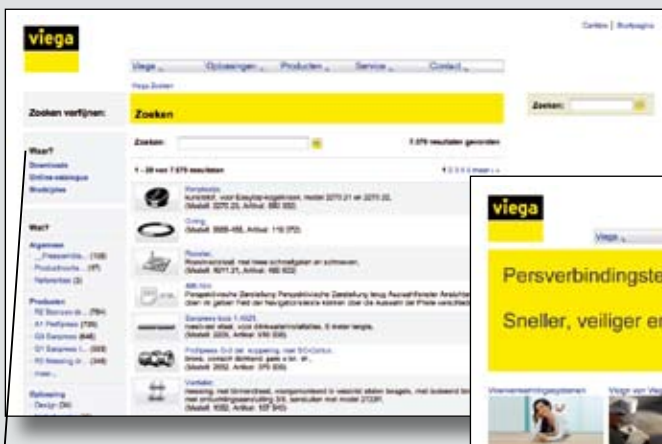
viega

Contact | Bookpagina

Viega Oplossingen Producten Service Contact

Viega Zoeken

Zoeken verfijnen:

Zoeken

Zoeken:

Zoeken

7.579 resultaten gevonden

1 - 20 van 7.579 resultaten

Waar?

Downloads

Online-catalogus

Bouwtypen

Wat?

Algemeen

Producten

Oplossing

Persverbindingste

Sneller, veiliger er

viega

Viega

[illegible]